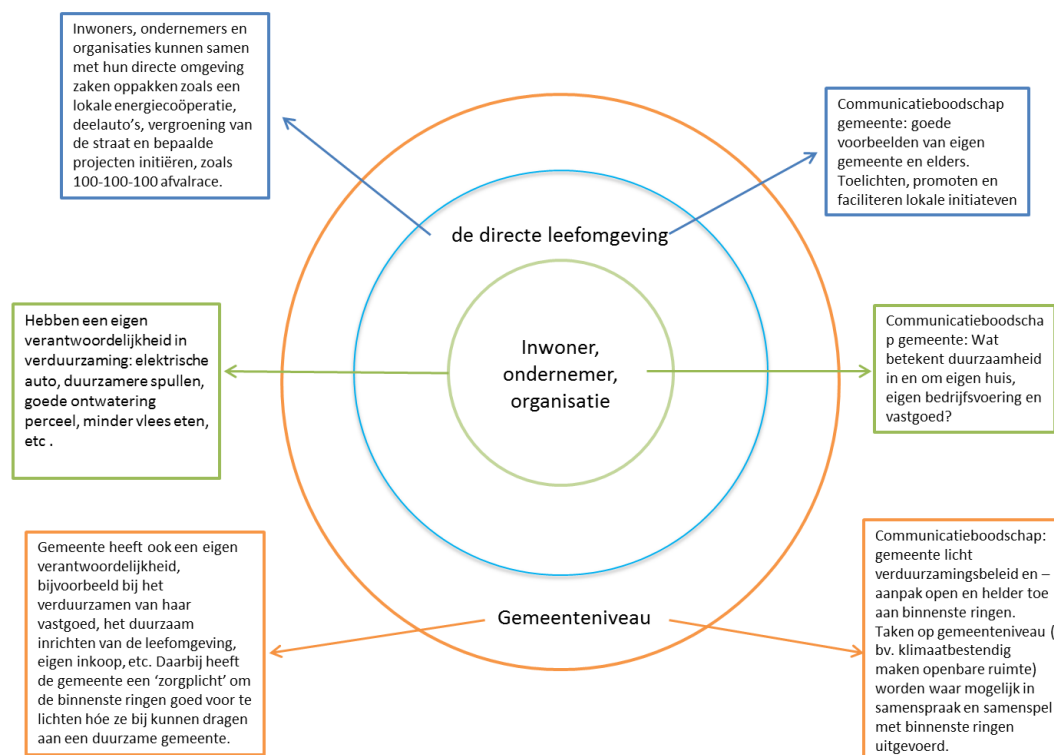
Inwoners, ondernemers en organisaties kunnen samen met hun directe omgeving zaken oppakken zoals een lokale energiecoöperatie, deelauto's, vergroening van de straat en bepaalde projecten initiëren, zoals 100-100-100 afvalrace.

Communicatieboodschap gemeente: goede voorbeelden van eigen gemeente en elders. Toelichten, promoten en faciliteren lokale initiateven

de directe leefomgeving

Hebben een eigen verantwoordelijkheid in verduurzaming: elektrische auto, duurzamere spullen, goede ontwatering perceel, minder vlees eten, etc .

Inwoner, ondernemer, organisatie

Communicatieboodschap gemeente: Wat betekent duurzaamheid in en om eigen huis, eigen bedrijfsvoering en vastgoed?

Gemeente heeft ook een eigen verantwoordelijkheid, bijvoorbeeld bij het verduurzamen van haar vastgoed, het duurzaam inrichten van de leefomgeving, eigen inkoop, etc. Daarbij heeft de gemeente een 'zorgplicht' om de binnenste ringen goed voor te lichten hóe ze bij kunnen dragen aan een duurzame gemeente.

Gemeenteniveau

Communicatieboodschap: gemeente licht verduurzamingsbeleid en –aanpak open en helder toe aan binnenste ringen. Taken op gemeenteniveau ( bv. klimaatbestendig maken openbare ruimte) worden waar mogelijk in samenspraak en samenspel met binnenste ringen uitgevoerd.